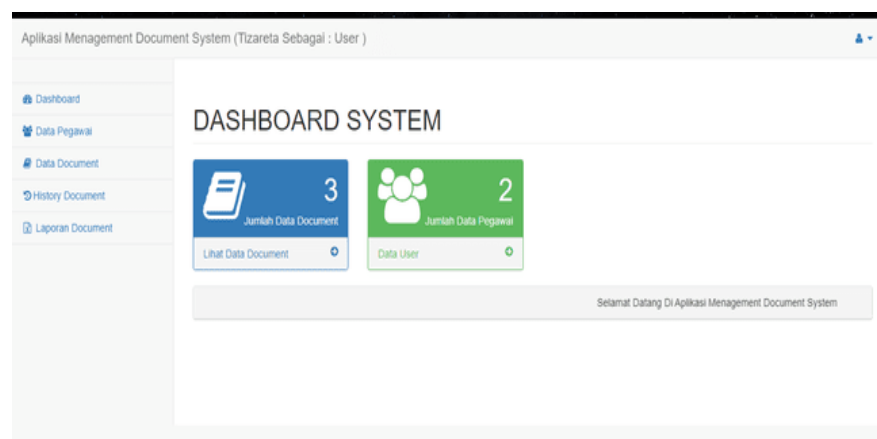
Aplikasi Menagement Document System (Tlzareta Sebagai : User )

Dashboard
Data Pegawai
Data Document
History Document
Laporan Document

DASHBOARD SYSTEM

3
Jumlah Data Document
Lihat Data Document

2
Jumlah Data Pegawai
Data User

Selamat Datang Di Aplikasi Menagement Document System